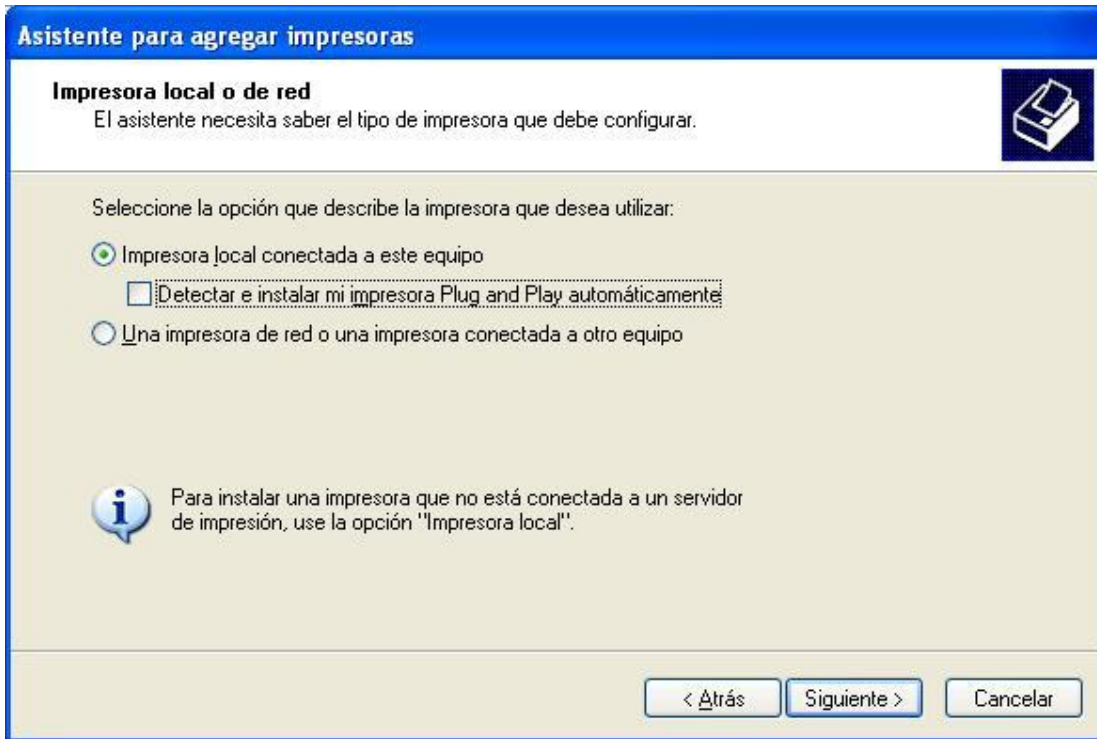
Asistente para agregar impresoras

Impresora local o de red
El asistente necesita saber el tipo de impresora que debe configurar.

Seleccione la opción que describe la impresora que desea utilizar:

Impresora local conectada a este equipo

Detectar e instalar mi impresora Plug and Play automáticamente

Una impresora de red o una impresora conectada a otro equipo

Para instalar una impresora que no está conectada a un servidor de impresión, use la opción "Impresora local".

< Atrás
Siguiente >
Cancelar